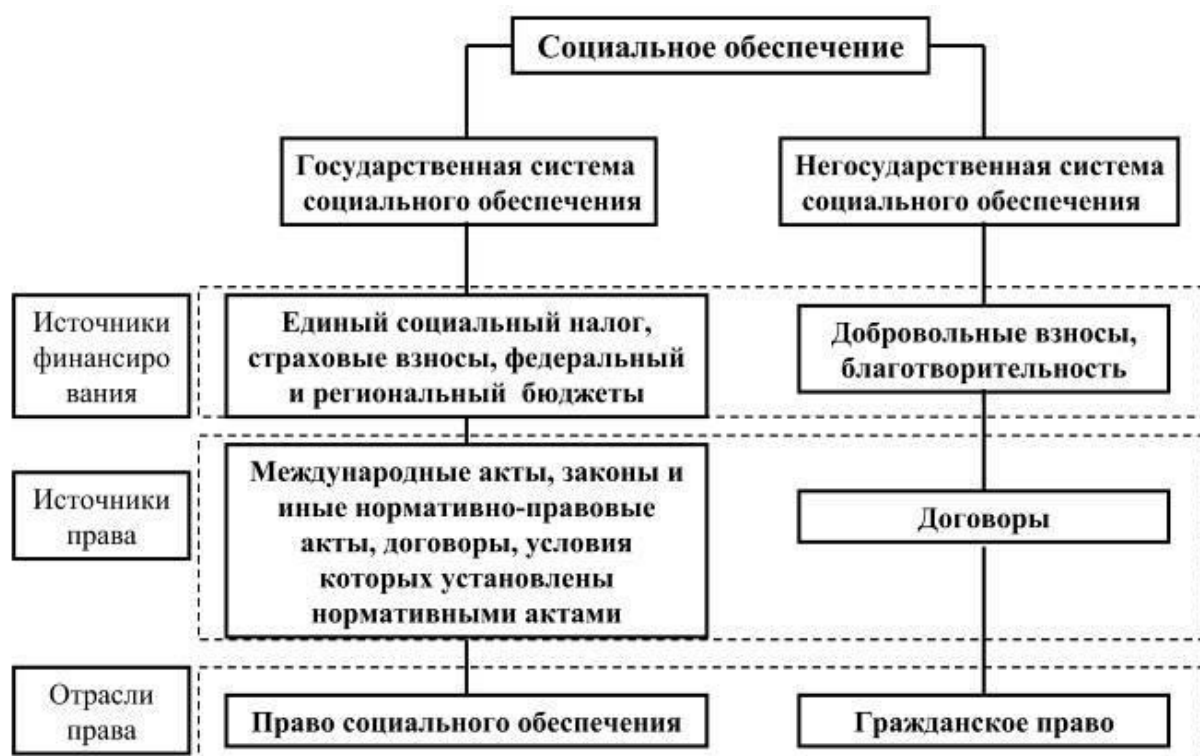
Социальное обеспечение

Государственная система социального обеспечения

Негосударственная система социального обеспечения

Источники финансиро вания

Единый социальный налог, страховые взносы, федеральный и региональный бюджеты

Добровольные взносы, благотворительность

Источники права

Международные акты, законы и иные нормативно-правовые акты, договоры, условия которых установлены нормативными актами

Договоры

Отрасли права

Право социального обеспечения

Гражданское право